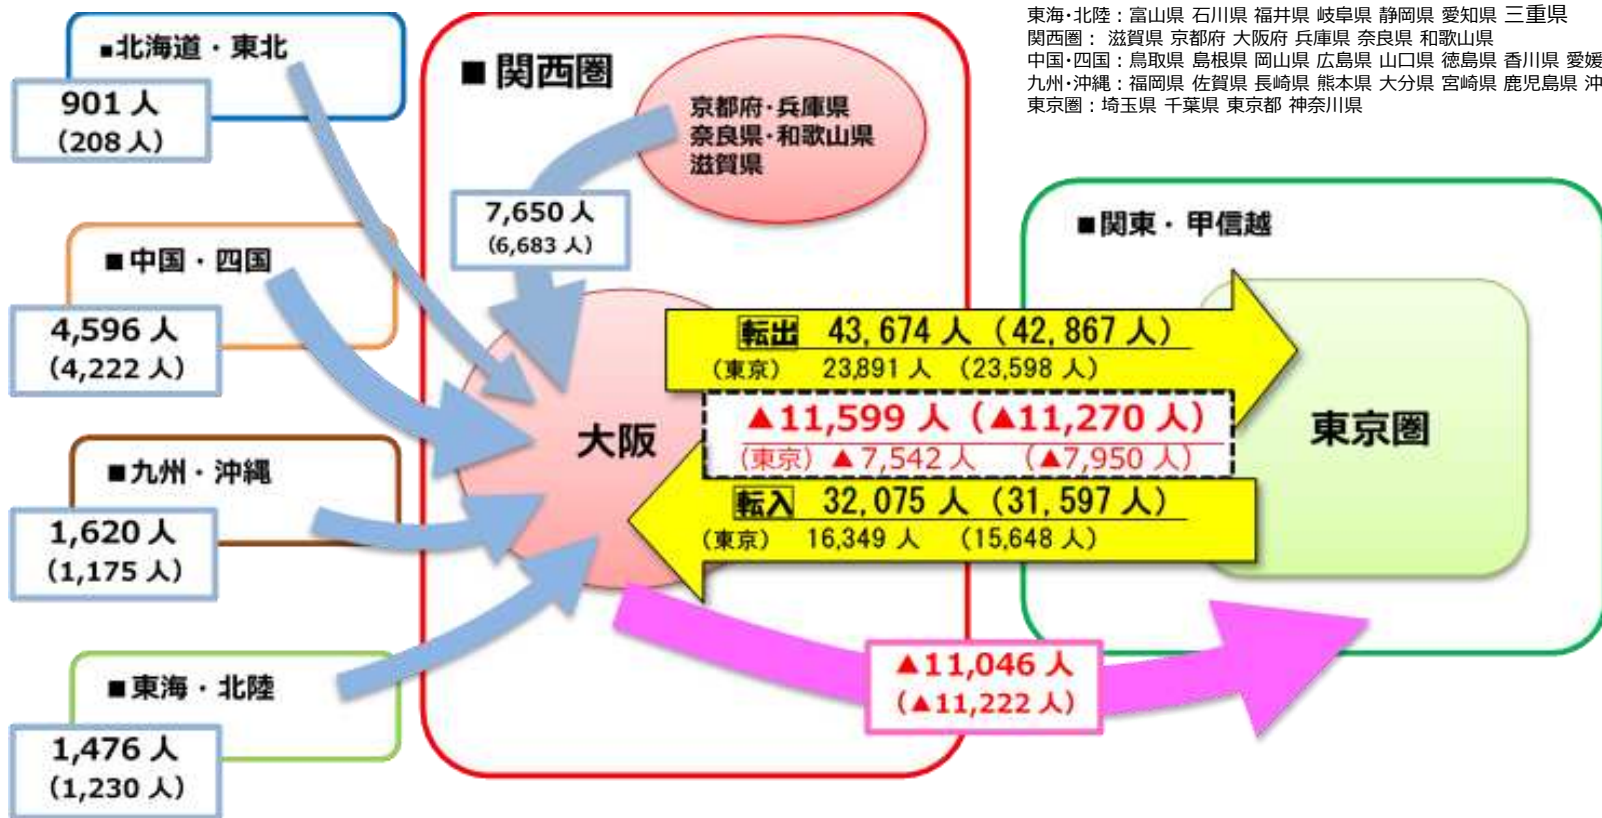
東海･北陸：富山県 石川県 福井県 岐阜県 静岡県 愛知県 三重県
関西圏： 滋賀県 京都府 大阪府 兵庫県 奈良県 和歌山県
中国･四国：鳥取県 島根県 岡山県 広島県 山口県 徳島県 香川県 愛媛
九州･沖縄：福岡県 佐賀県 長崎県 熊本県 大分県 宮崎県 鹿児島県 沖
東京圏：埼玉県 千葉県 東京都 神奈川県

■北海道・東北
901 人
(208 人)

■関西圏

京都府･兵庫県
奈良県･和歌山県
滋賀県

7,650 人
(6,683 人)

■中国・四国
4,596 人
(4,222 人)

■九州・沖縄
1,620 人
(1,175 人)

■東海・北陸
1,476 人
(1,230 人)

大阪

■関東・甲信越

転出 43,674 人 (42,867 人)
(東京) 23,891 人 (23,598 人)

▲11,599 人 (▲11,270 人)
(東京) ▲7,542 人 (▲7,950 人)

転入 32,075 人 (31,597 人)
(東京) 16,349 人 (15,648 人)

東京圏

▲11,046 人
(▲11,222 人)